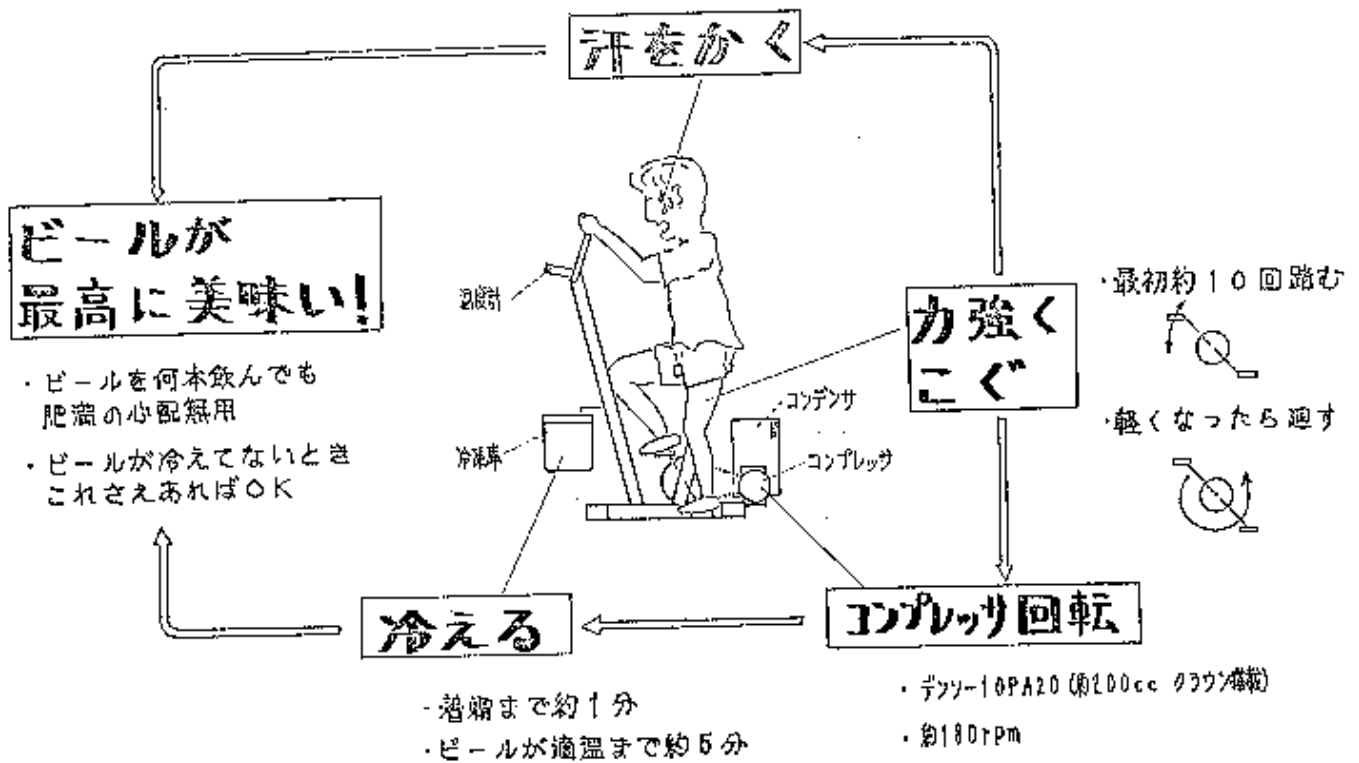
汗をかく

ビールが
最高に美味い!

・ビールを何本飲んでも
肥満の心配無用
・ビールが冷えてないとき
これさえあればOK

温度計

冷蔵庫

コンデンサ

コンプレッサ

力強く
こぐ

・最初約10回踏む

・軽くなったら回す

冷える

・着霜まで約1分
・ビールが適温まで約5分

コンプレッサ回転

・デンソー10PA20 (約200cc クラウン搭載)
・約180rpm